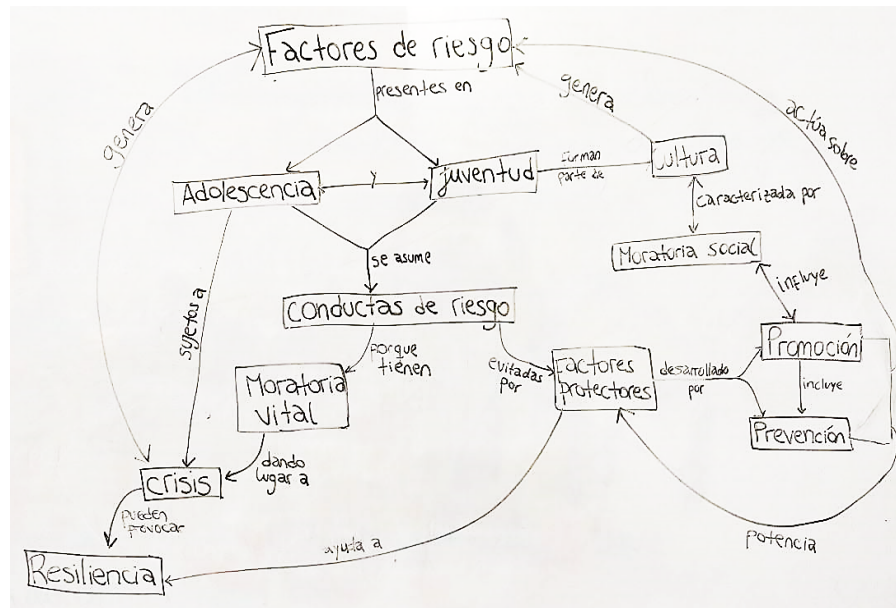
Factores de riesgo

presentes en

genera

genera

actúa sobre

Adolescencia

y

juventud

forman parte de

cultura

caracterizada por

Moratoria social

se asume

Conductas de riesgo

sujetos a

porque tienen

Moratoria vital

evitadas por

Factores protectores

desarrollado por

incluye

Promoción

incluye

Prevención

dando lugar a

Crisis

pueden provocar

ayuda a

Resiliencia

potencia